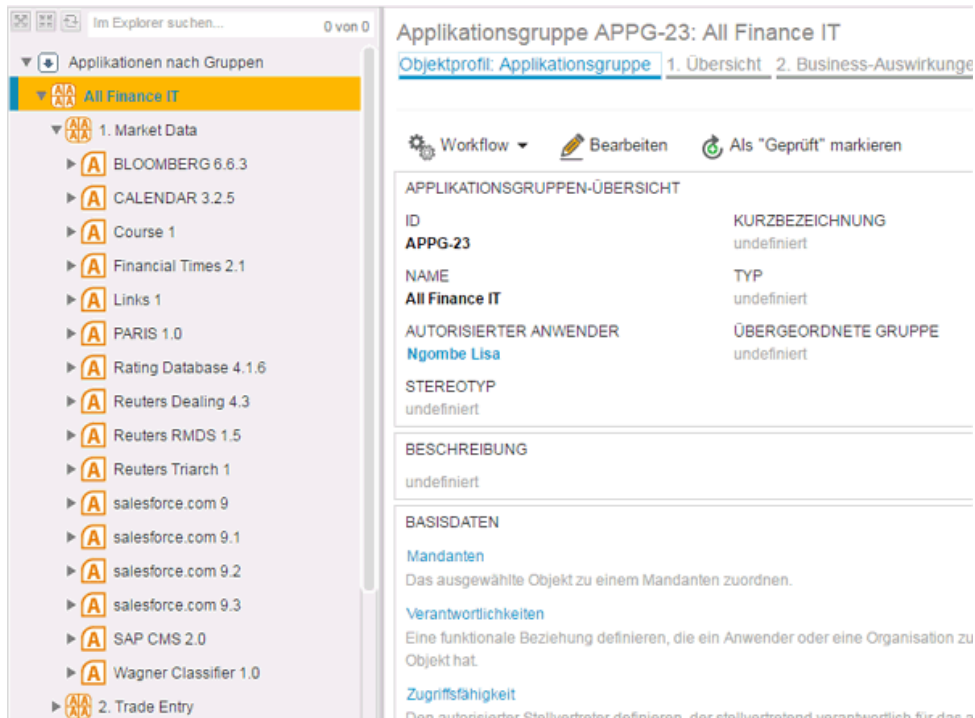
Im Explorer suchen... 0 von 0

Applikationen nach Gruppen

All Finance IT

1. Market Data

BLOOMBERG 6.6.3

CALENDAR 3.2.5

Course 1

Financial Times 2.1

Links 1

PARIS 1.0

Rating Database 4.1.6

Reuters Dealing 4.3

Reuters RMDS 1.5

Reuters Triarch 1

salesforce.com 9

salesforce.com 9.1

salesforce.com 9.2

salesforce.com 9.3

SAP CMS 2.0

Wagner Classifier 1.0

2. Trade Entry

Applikationsgruppe APPG-23: All Finance IT

Objektprofil: Applikationsgruppe 1. Übersicht 2. Business-Auswirkunge

Workflow Bearbeiten Als "Geprüft" markieren

APPLIKATIONSGRUPPEN-ÜBERSICHT

ID
APPG-23

KURZBEZEICHNUNG
undefiniert

NAME
All Finance IT

TYP
undefiniert

AUTORISIERTER ANWENDER
Ngombe Lisa

ÜBERGEORDNETE GRUPPE
undefiniert

STEREOTYP
undefiniert

BESCHREIBUNG

undefiniert

BASISDATEN

Mandanten
Das ausgewählte Objekt zu einem Mandanten zuordnen.

Verantwortlichkeiten
Eine funktionale Beziehung definieren, die ein Anwender oder eine Organisation zu Objekt hat.

Zugriffsfähigkeit
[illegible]